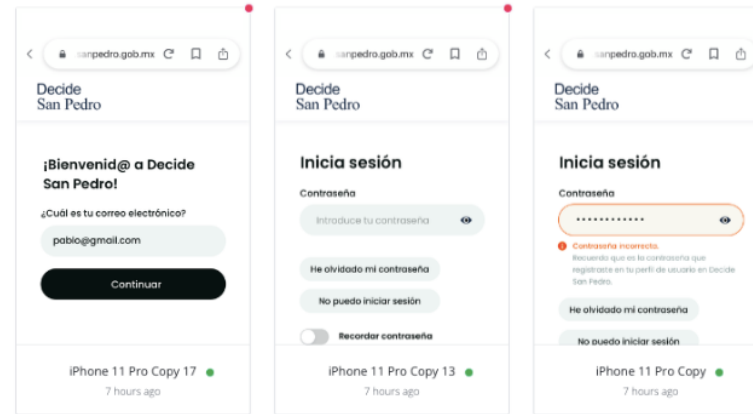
sanpedro.gob.mx

Decide
San Pedro

¡Bienvenid@ a Decide San Pedro!

¿Cuál es tu correo electrónico?

pablo@gmail.com

Continuar

iPhone 11 Pro Copy 17
7 hours ago

sanpedro.gob.mx

Decide
San Pedro

Inicia sesión

Contraseña

Introduce tu contraseña

He olvidado mi contraseña

No puedo iniciar sesión

Recordar contraseña

iPhone 11 Pro Copy 13
7 hours ago

sanpedro.gob.mx

Decide
San Pedro

Inicia sesión

Contraseña

••••••••••••

Contraseña incorrecta.
Recuerda que es la contraseña que registraste en tu perfil de usuario en Decide San Pedro.

He olvidado mi contraseña

No puedo iniciar sesión

iPhone 11 Pro Copy
7 hours ago